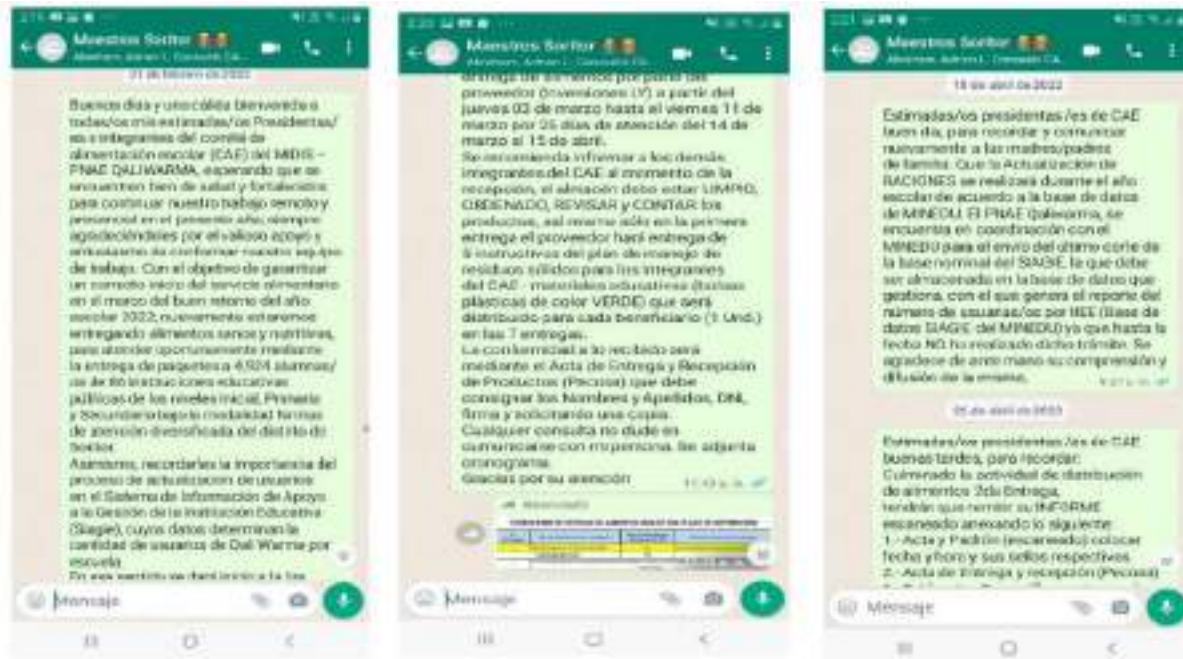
Maestros Sortor
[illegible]
21 de febrero de 2022

Buenos días y una cálida bienvenida a todas/os mis estimadas/os Presidentas/es e integrantes del comité de alimentación escolar (CAE) del MIDIS – PNAE QALIWARMA, esperando que se encuentren bien de salud y fortalecidos para continuar nuestro trabajo remoto y presencial en el presente año, siempre agradeciéndoles por el valioso apoyo y entusiasmo de conformar nuestro equipo de trabajo. Con el objetivo de garantizar un correcto inicio del servicio alimentario en el marco del buen retorno del año escolar 2022, nuevamente estaremos entregando alimentos sanos y nutritivos, para atender oportunamente mediante la entrega de paquetes a 4,624 alumnas/os de 86 instituciones educativas públicas de los niveles inicial, Primaria y Secundaria bajo la modalidad formas de atención diversificada del distrito de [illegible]
Asimismo, recordarles la importancia del proceso de actualización de usuarios en el Sistema de Información de Apoyo a la Gestión de la Institución Educativa (Siagie), cuyos datos determinan la cantidad de usuarios de Qali Warma por escuela.
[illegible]

Mensaje

Maestros Sortor
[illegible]
entrega de alimentos por parte del proveedor (Inversiones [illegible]) a partir del jueves 03 de marzo hasta el viernes 11 de marzo por 25 días de atención del 14 de marzo al 15 de abril.
Se recomienda informar a los demás integrantes del CAE al momento de la recepción, el almacén debe estar LIMPIO, ORDENADO, REVISAR y CONTAR los productos, así mismo sólo en la primera entrega el proveedor hará entrega de 5 instructivos del plan de manejo de residuos sólidos para los integrantes del CAE - materiales educativos (bolsas plásticas de color VERDE) que será distribuido para cada beneficiario (1 Und.) en las 7 entregas.
La conformidad a lo recibido será mediante el Acta de Entrega y Recepción de Productos (Pecosa) que debe consignar los Nombres y Apellidos, DNI, firma y solicitando una copia.
Cualquier consulta no dude en comunicarse con mi persona. Se adjunta cronograma.
Gracias por su atención
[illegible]

Mensaje

Maestros Sortor
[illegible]
18 de abril de 2022

Estimadas/os presidentas /es de CAE buen día, para recordar y comunicar nuevamente a las madres/padres de familia: Que la Actualización de RACIONES se realizará durante el año escolar de acuerdo a la base de datos de MINEDU. El PNAE Qaliwarma, se encuentra en coordinación con el MINEDU para el envío del último corte de la base nominal del SIAGIE, la que debe ser almacenada en la base de datos que gestiona, con el que genera el reporte del número de usuarias/os por IIEE (Base de datos SIAGIE del MINEDU) ya que hasta la fecha NO ha realizado dicho trámite. Se agradece de ante mano su comprensión y difusión de la misma.
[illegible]

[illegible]

Estimadas/os presidentas /es de CAE buenas tardes, para recordar:
Culminado la actividad de distribución de alimentos 2da Entrega, tendrán que remitir su INFORME escaneado anexando lo siguiente:
1.- Acta y Padrón (escaneado) colocar fecha y hora y sus sellos respectivos.
2.- Acta de Entrega y recepción (Pecosa)
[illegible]

Mensaje